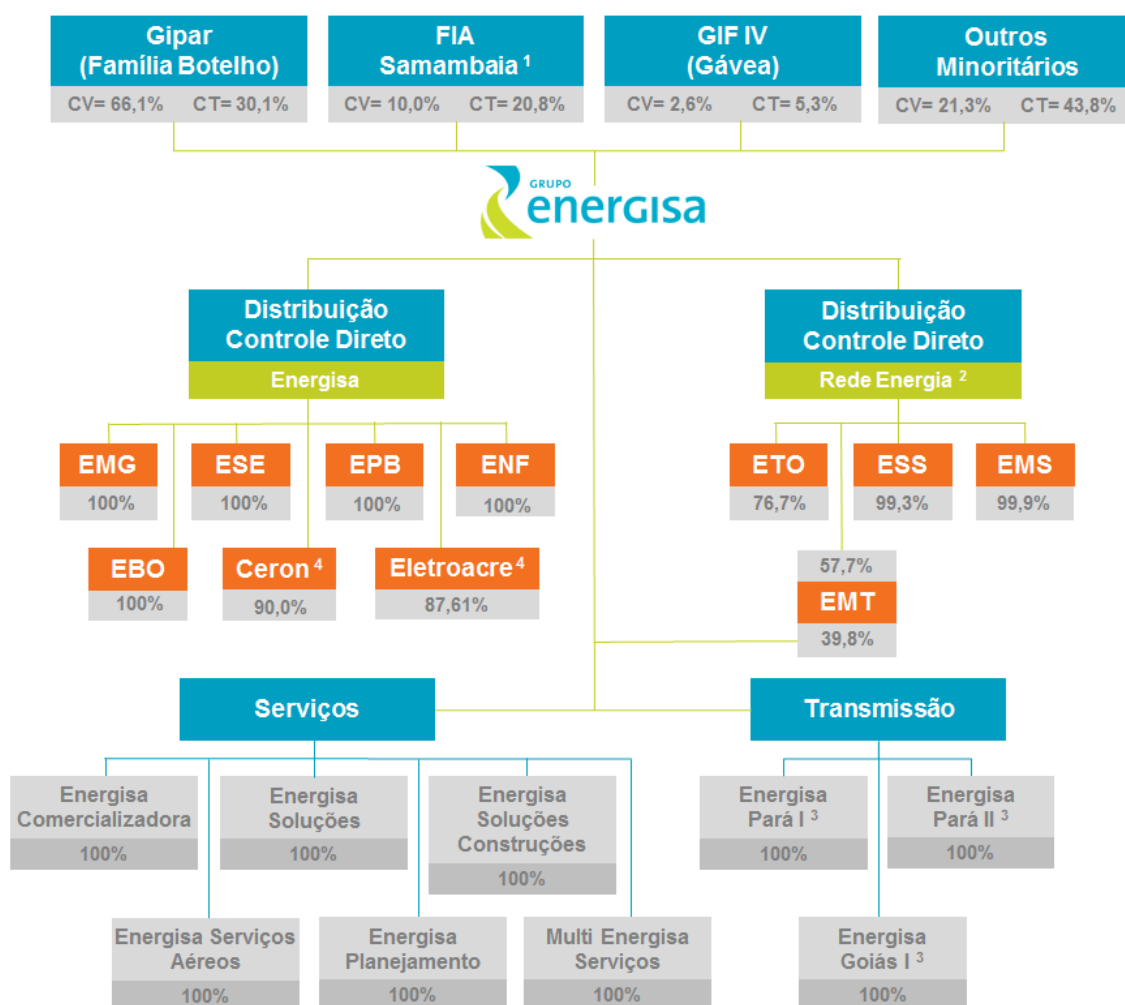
Gipar
(Família Botelho)
CV= 66,1% CT= 30,1%

FIA
Samambaia $^{1}$
CV= 10,0% CT= 20,8%

GIF IV
(Gávea)
CV= 2,6% CT= 5,3%

Outros
Minoritários
CV= 21,3% CT= 43,8%

GRUPO
energisa

Distribuição
Controle Direto
Energisa

Distribuição
Controle Direto
Rede Energia $^{2}$

EMG
100%

ESE
100%

EPB
100%

ENF
100%

EBO
100%

Ceron $^{4}$
90,0%

Eletroacre $^{4}$
87,61%

ETO
76,7%

ESS
99,3%

EMS
99,9%

57,7%
EMT
39,8%

Serviços

Transmissão

Energisa
Comercializadora
100%

Energisa
Soluções
100%

Energisa
Soluções
Construções
100%

Energisa Serviços
Aéreos
100%

Energisa
Planejamento
100%

Multi Energisa
Serviços
100%

Energisa
Pará I $^{3}$
100%

Energisa
Pará II $^{3}$
100%

Energisa
Goiás I $^{3}$
100%